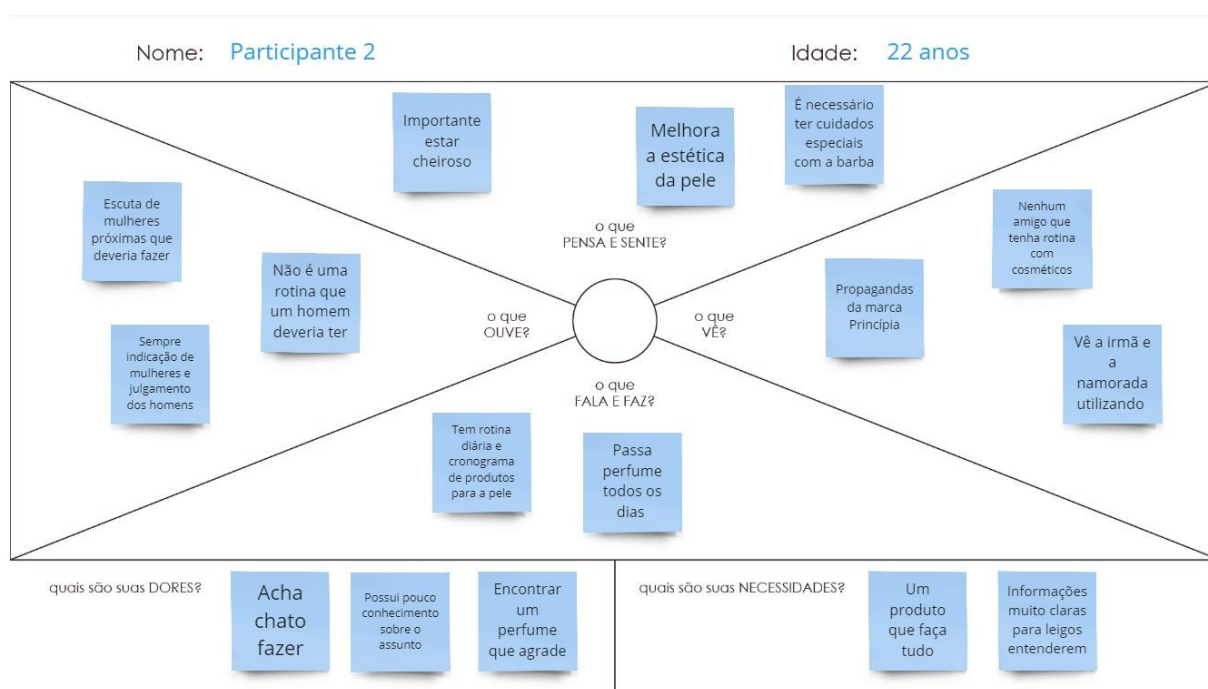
Nome: Participante 2

Idade: 22 anos

Importante estar cheiroso

Melhora a estética da pele

É necessário ter cuidados especiais com a barba

o que PENSA E SENTE?

Escuta de mulheres próximas que deveria fazer

Não é uma rotina que um homem deveria ter

Sempre indicação de mulheres e julgamento dos homens

o que OUVE?

Nenhum amigo que tenha rotina com cosméticos

Propagandas da marca Principia

Vê a irmã e a namorada utilizando

o que VÊ?

o que FALA E FAZ?

Tem rotina diária e cronograma de produtos para a pele

Passa perfume todos os dias

quais são suas DORES?

Acha chato fazer

Possui pouco conhecimento sobre o assunto

Encontrar um perfume que agrade

quais são suas NECESSIDADES?

Um produto que faça tudo

Informações muito claras para leigos entenderem